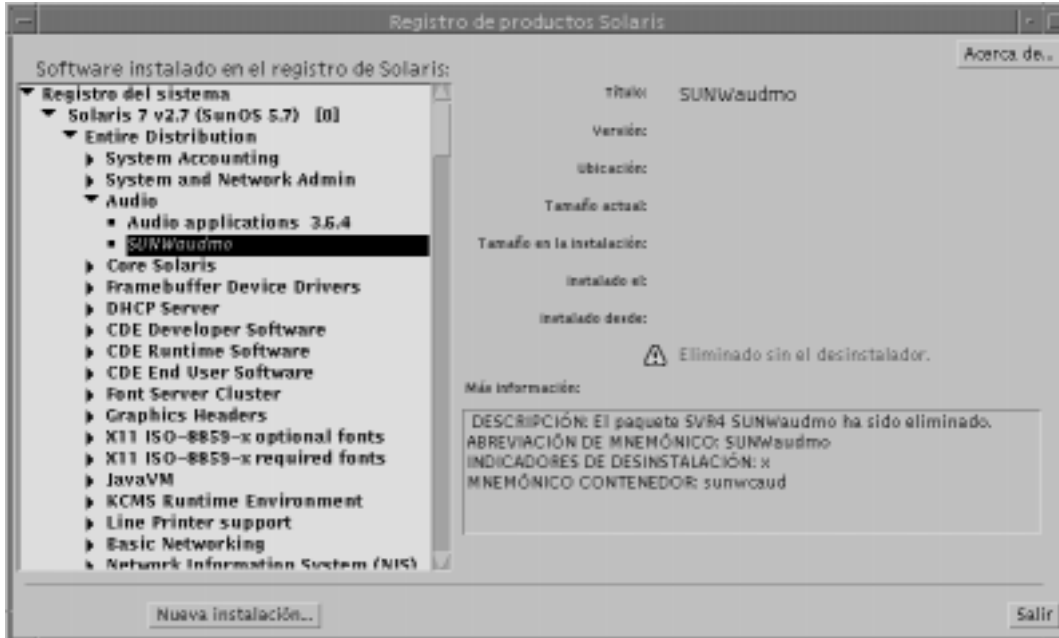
Registro de productos Solaris

Acerca de...

Software instalado en el registro de Solaris:

Registro del sistema
Solaris 7 v2.7 (SunOS 5.7) [0]
Entire Distribution
System Accounting
System and Network Admin
Audio
Audio applications 3.6.4
SUNWaudmo
Core Solaris
Framebuffer Device Drivers
DHCP Server
CDE Developer Software
CDE Runtime Software
CDE End User Software
Font Server Cluster
Graphics Headers
X11 ISO-8859-x optional fonts
X11 ISO-8859-x required fonts
JavaVM
KCMS Runtime Environment
Line Printer support
Basic Networking
Network Information System (NIS)

Título: SUNWaudmo
Versión:
Ubicación:
Tamaño actual:
Tamaño en la instalación:
Instalado el:
Instalado desde:

Eliminado sin el desinstalador.

Más información:

DESCRIPCIÓN: El paquete SVR4 SUNWaudmo ha sido eliminado.
ABREVIACIÓN DE MNEMÓNICO: SUNWaudmo
INDICADORES DE DESINSTALACIÓN: x
MNEMÓNICO CONTENEDOR: sunwcaud

Nueva instalación...

Salir